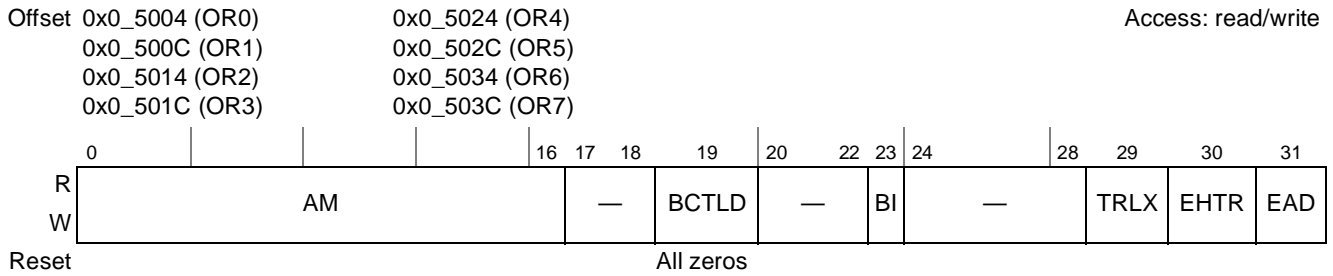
Offset 0x0_5004 (OR0)
0x0_500C (OR1)
0x0_5014 (OR2)
0x0_501C (OR3)

0x0_5024 (OR4)
0x0_502C (OR5)
0x0_5034 (OR6)
0x0_503C (OR7)

Access: read/write

| | 0 | 16 | 17 18 | 19 | 20 22 | 23 | 24 28 | 29 | 30 | 31 |
|---|---|---|---|---|---|---|---|---|---|---|
| R W | AM | | — | BCTLD | — | BI | — | TRLX | EHTR | EAD |
| Reset | All zeros | | | | | | | | | |